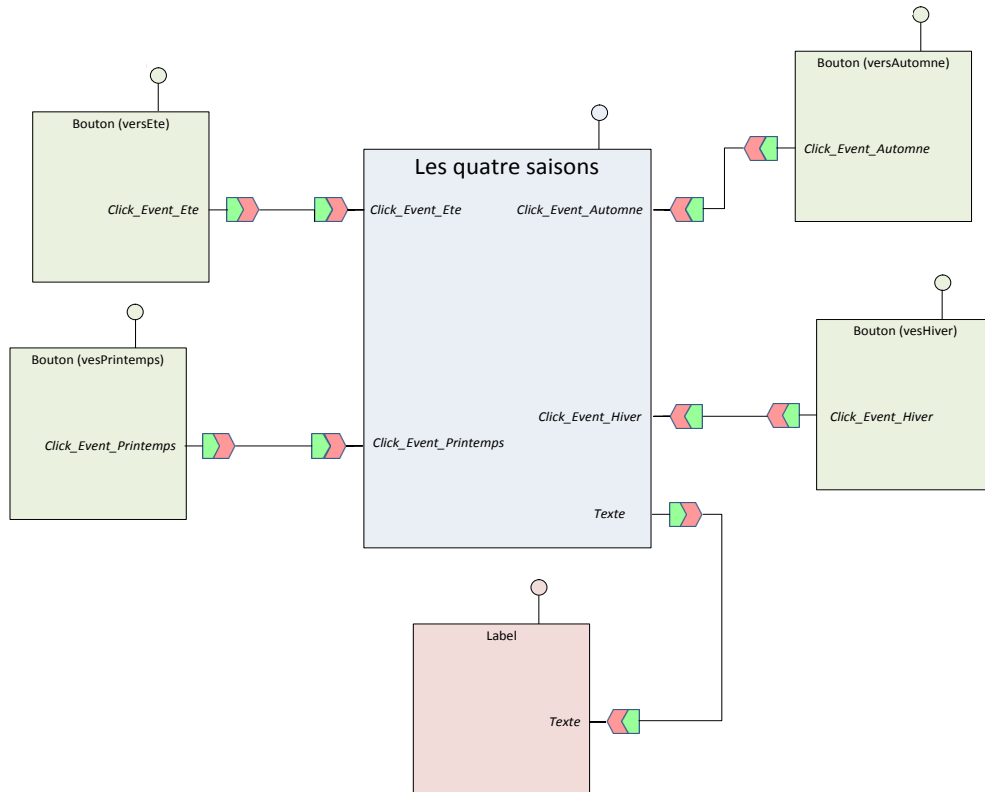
Bouton (versEte)

Click_Event_Ete

Les quatre saisons

Click_Event_Ete

Click_Event_Automne

Bouton (versAutomne)

Click_Event_Automne

Bouton (vesPrintemps)

Click_Event_Printemps

Click_Event_Printemps

Click_Event_Hiver

Bouton (vesHiver)

Click_Event_Hiver

Texte

Label

Texte